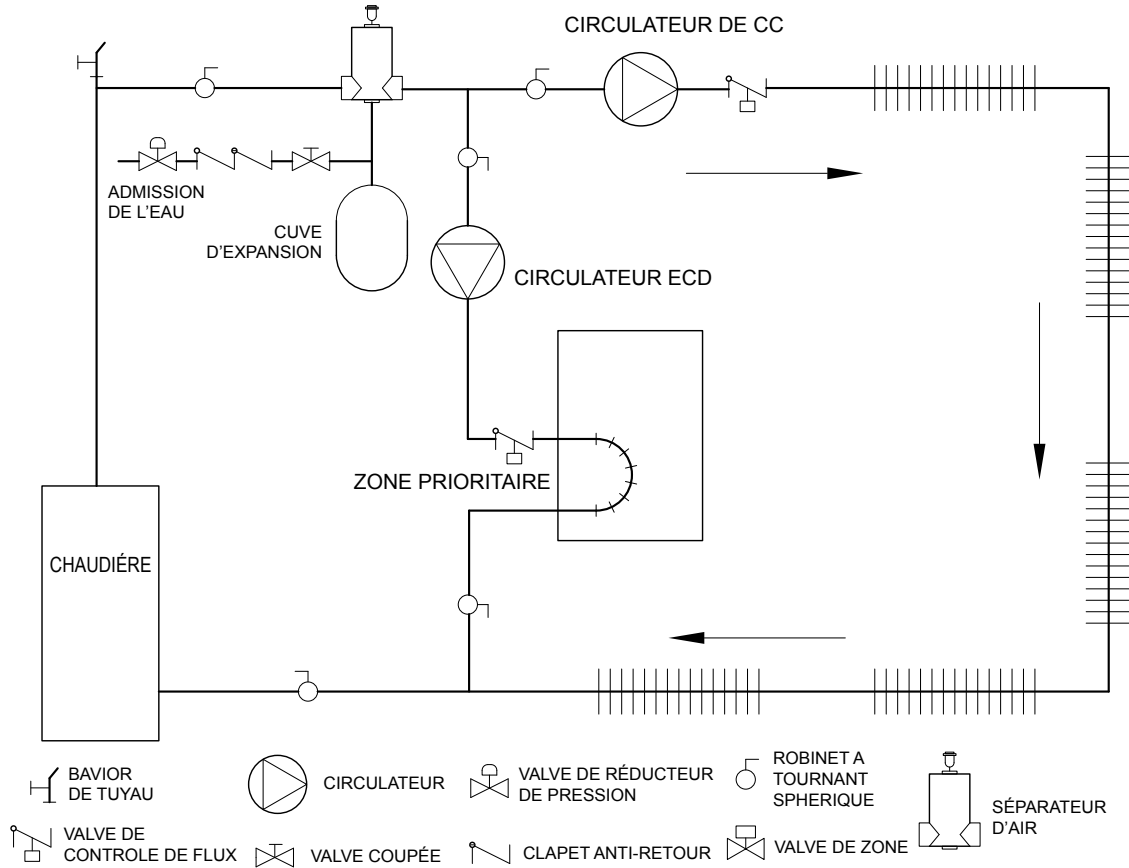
CIRCULATEUR DE CC

ADMISSION DE L'EAU

CUVE D'EXPANSION

CIRCULATEUR ECD

ZONE PRIORITAIRE

CHAUDIÉRE

BAVIOR DE TUYAU

CIRCULATEUR

VALVE DE RÉDUCTEUR DE PRESSION

ROBINET A TOURNANT SPHERIQUE

SÉPARATEUR D'AIR

VALVE DE CONTROLE DE FLUX

VALVE COUPÉE

CLAPET ANTI-RETOUR

VALVE DE ZONE